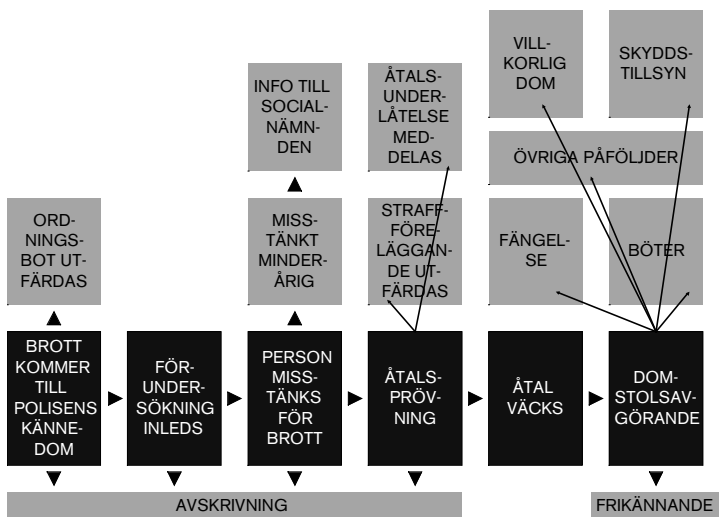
VILLKORLIG DOM

SKYDDSTILLSYN

ÅTALSUNDERLÅTELSE MEDDELAS

INFO TILL SOCIALNÄMNDEN

ÖVRIGA PÅFÖLJDER

ORDNINGSBOT UTFÄRDAS

MISSTÄNKT MINDERÅRIG

STRAFFFÖRELÄGGANDE UTFÄRDAS

FÄNGELSE

BÖTER

BROTT KOMMER TILL POLISENS KÄNNEDOM

FÖRUNDERSÖKNING INLEDS

PERSON MISSTÄNKS FÖR BROTT

ÅTALSPRÖVNING

ÅTAL VÄCKS

DOMSTOLSAVGÖRANDE

AVSKRIVNING

FRIKÄNNANDE